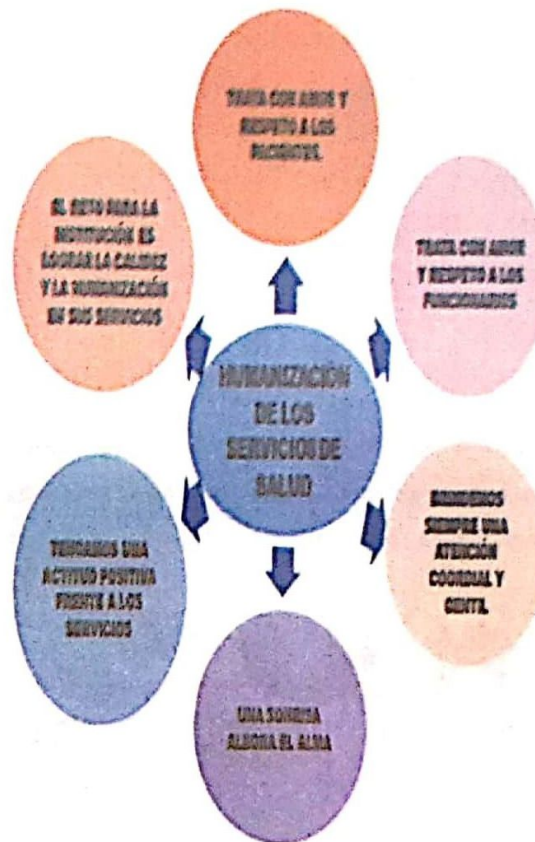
TRATA CON AMOR Y RESPETO A LOS PACIENTES

EL RETO PARA LA INSTITUCIÓN ES LOGRAR LA CALIDEZ Y LA HUMANIZACIÓN EN SUS SERVICIOS

TRATA CON AMOR Y RESPETO A LOS FUNCIONARIOS

HUMANIZACIÓN DE LOS SERVICIOS DE SALUD

TENGAMOS UNA ACTITUD POSITIVA FRENTE A LOS SERVICIOS

BRINDEMOS SIEMPRE UNA ATENCIÓN COORDIAL Y GENTIL

UNA SONRISA ALEGRA EL ALMA